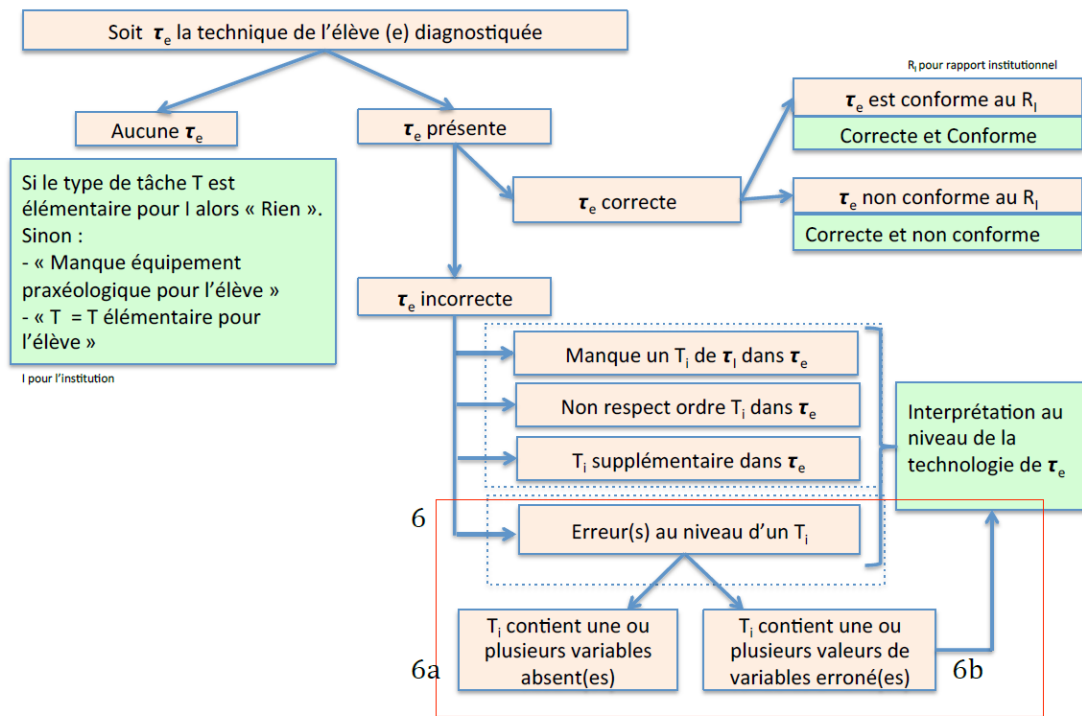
Soit $\boldsymbol{\tau}_e$ la technique de l'élève (e) diagnostiquée

R$_I$ pour rapport institutionnel

Aucune $\boldsymbol{\tau}_e$

$\boldsymbol{\tau}_e$ présente

$\boldsymbol{\tau}_e$ est conforme au R$_I$

Correcte et Conforme

Si le type de tâche T est élémentaire pour I alors « Rien ». Sinon :
- « Manque équipement praxéologique pour l'élève »
- « T = T élémentaire pour l'élève »

I pour l'institution

$\boldsymbol{\tau}_e$ correcte

$\boldsymbol{\tau}_e$ non conforme au R$_I$

Correcte et non conforme

$\boldsymbol{\tau}_e$ incorrecte

Manque un T$_i$ de $\boldsymbol{\tau}_I$ dans $\boldsymbol{\tau}_e$

Non respect ordre T$_i$ dans $\boldsymbol{\tau}_e$

T$_i$ supplémentaire dans $\boldsymbol{\tau}_e$

Interprétation au niveau de la technologie de $\boldsymbol{\tau}_e$

6

Erreur(s) au niveau d'un T$_i$

T$_i$ contient une ou plusieurs variables absent(es)

T$_i$ contient une ou plusieurs valeurs de variables erroné(es)

6a

6b